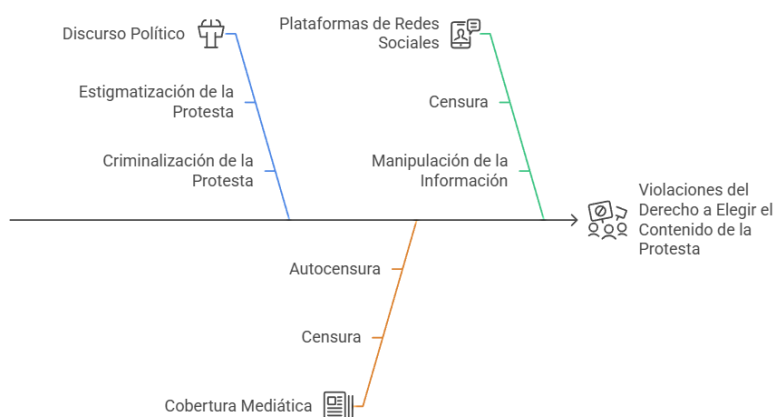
Discurso Político

Estigmatización de la Protesta

Criminalización de la Protesta

Plataformas de Redes Sociales

Censura

Manipulación de la Información

Violaciones del Derecho a Elegir el Contenido de la Protesta

Autocensura

Censura

Cobertura Mediática